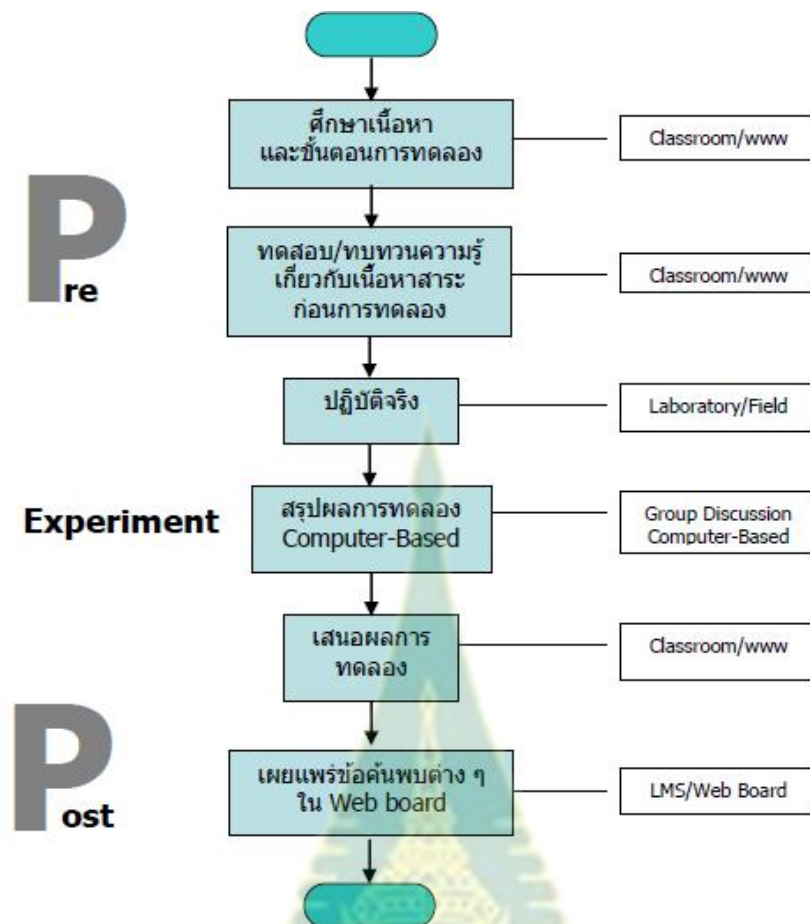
ศึกษาเนื้อหา และขั้นตอนการทดลอง

Classroom/www

Pre

ทดสอบ/ทบทวนความรู้ เกี่ยวกับเนื้อหาสาระ ก่อนการทดลอง

Classroom/www

ปฏิบัติจริง

Laboratory/Field

Experiment

สรุปผลการทดลอง Computer-Based

Group Discussion Computer-Based

เสนอผลการ ทดลอง

Classroom/www

Post

เผยแพร่ข้อค้นพบต่าง ๆ ใน Web board

LMS/Web Board